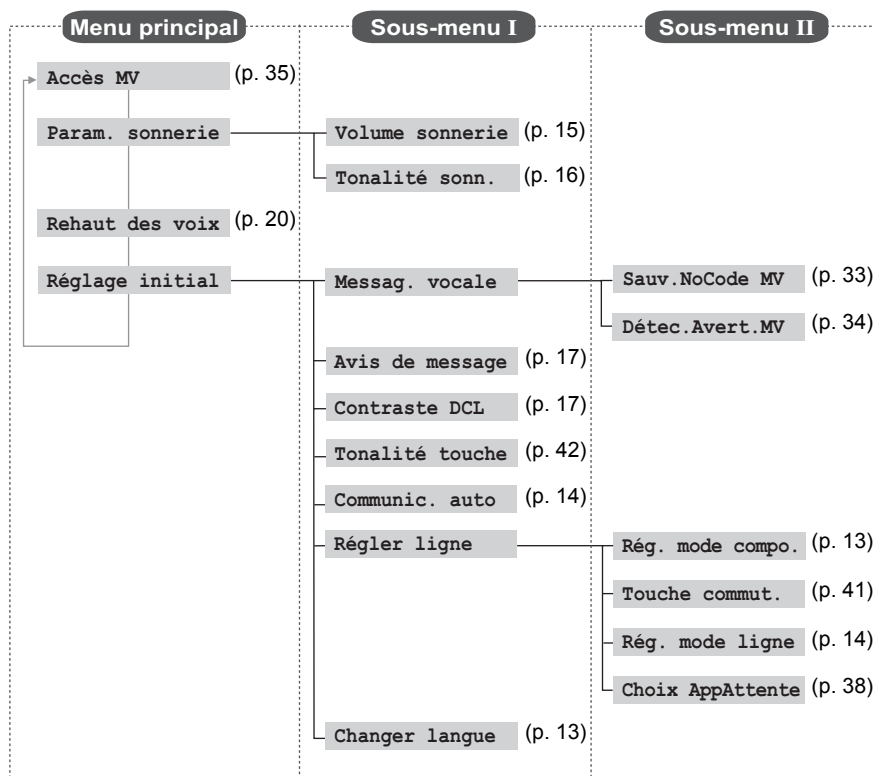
Menu principal

Accès MV (p. 35)

Param. sonnerie

Rehaut des voix (p. 20)

Réglage initial

Sous-menu I

Volume sonnerie (p. 15)

Tonalité sonn. (p. 16)

Messag. vocale

Avis de message (p. 17)

Contraste DCL (p. 17)

Tonalité touche (p. 42)

Communic. auto (p. 14)

Régler ligne

Changer langue (p. 13)

Sous-menu II

Sauv.NoCode MV (p. 33)

Détec.Avert.MV (p. 34)

Rég. mode compo. (p. 13)

Touche commut. (p. 41)

Rég. mode ligne (p. 14)

Choix AppAttente (p. 38)